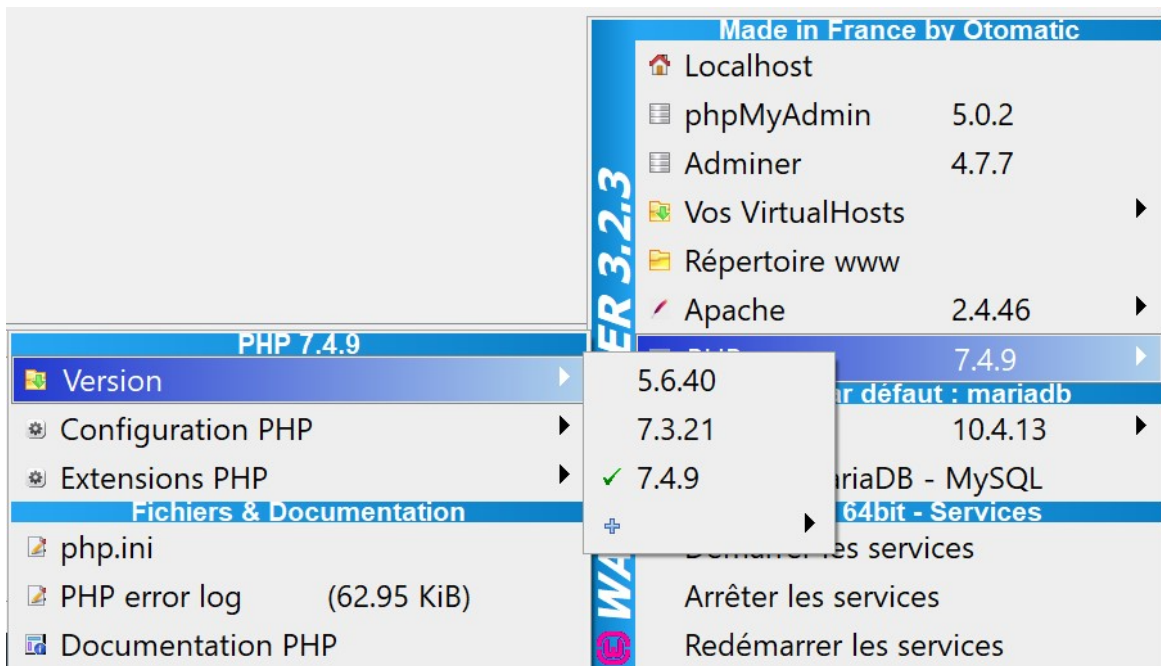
Made in France by Otomatic

Localhost
phpMyAdmin 5.0.2
Adminer 4.7.7
Vos VirtualHosts
Répertoire www
Apache 2.4.46
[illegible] 7.4.9
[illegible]ar défaut : mariadb
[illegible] 10.4.13
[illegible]ariaDB - MySQL
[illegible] 64bit - Services
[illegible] les services
Arrêter les services
Redémarrer les services

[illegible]ER 3.2.3
WA

PHP 7.4.9
Version
Configuration PHP
Extensions PHP
Fichiers & Documentation
php.ini
PHP error log (62.95 KiB)
Documentation PHP

5.6.40
7.3.21
✓ 7.4.9